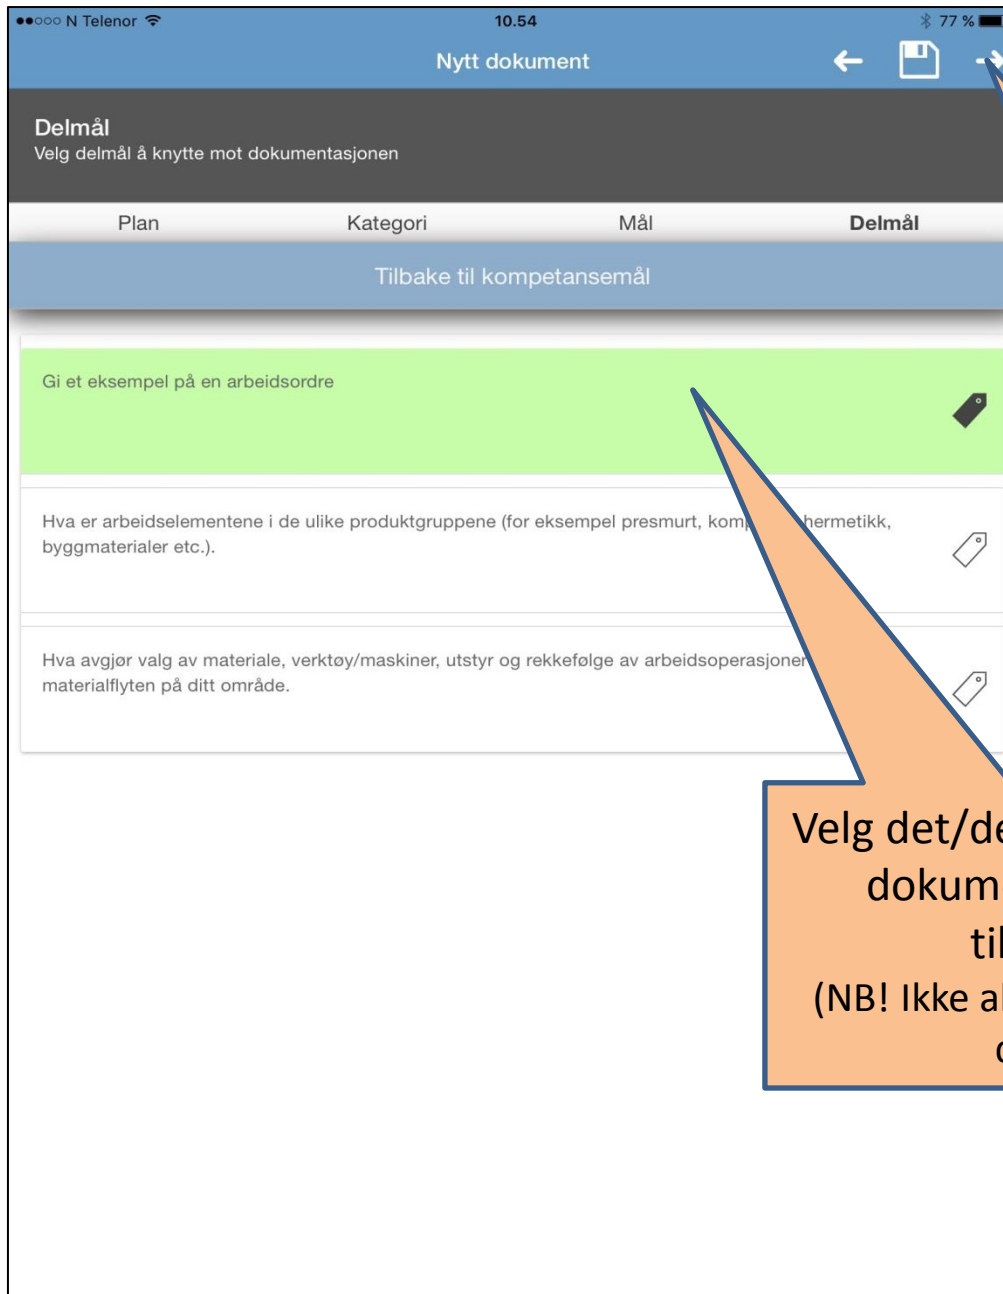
●●○○○ N Telenor 10.54 77 %

Nytt dokument

Delmål
Velg delmål å knytte mot dokumentasjonen

Plan Kategori Mål Delmål

Tilbake til kompetansemål

Gi et eksempel på en arbeidsordre

Hva er arbeidselementene i de ulike produktgruppene (for eksempel presmurt, komp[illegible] hermetikk, byggmaterialer etc.).

Hva avgjør valg av materiale, verktøy/maskiner, utstyr og rekkefølge av arbeidsoperasjoner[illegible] materialflyten på ditt område.

Velg det/de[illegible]
dokum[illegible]
til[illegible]
(NB! Ikke al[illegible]
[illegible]